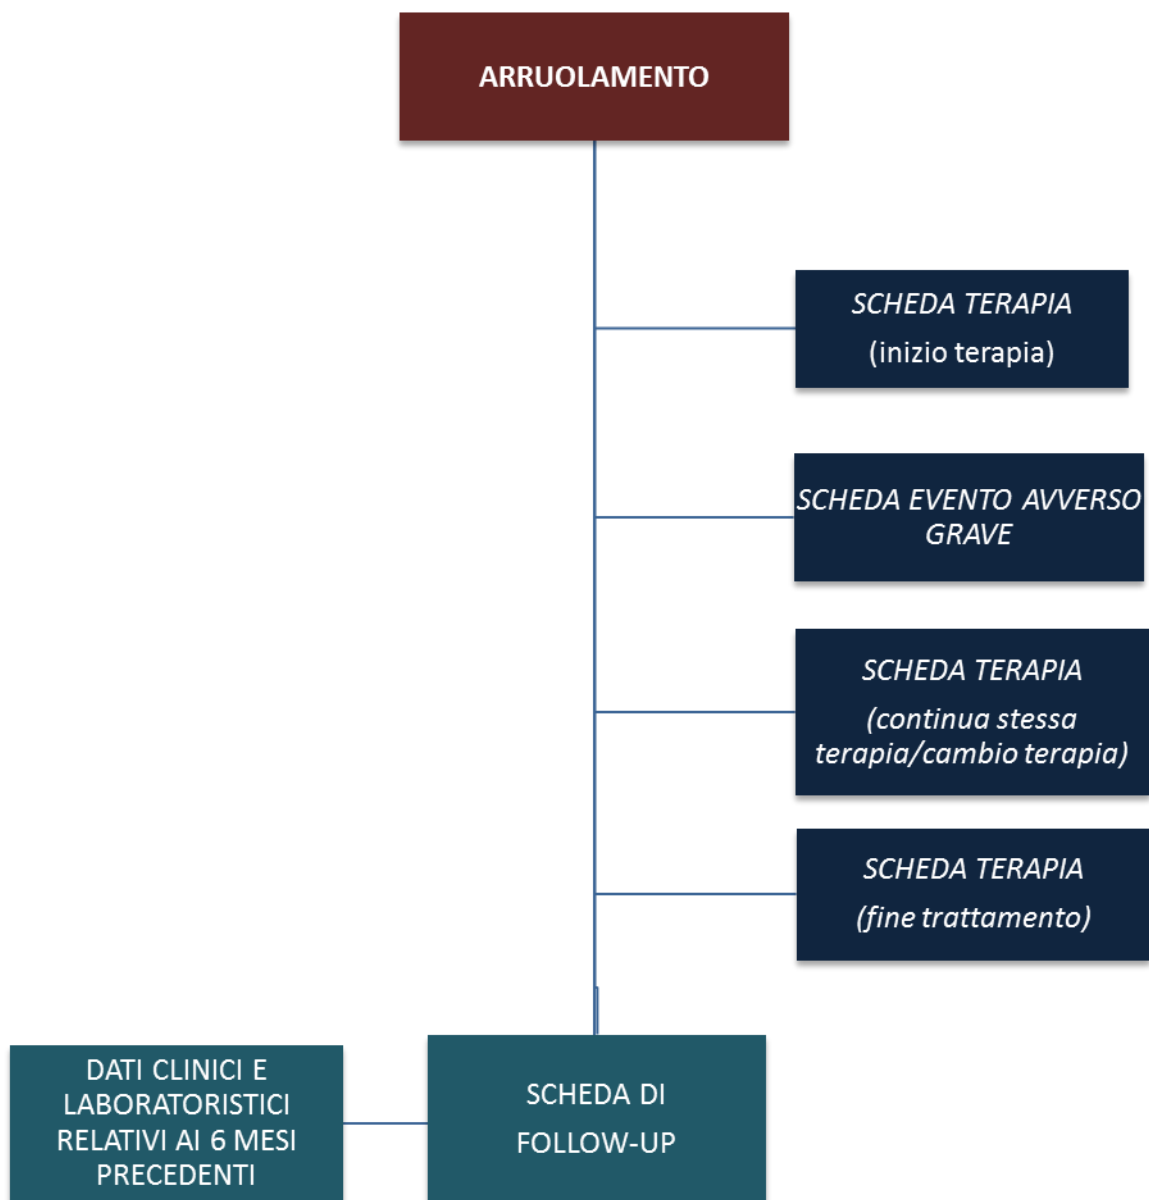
ARRUOLAMENTO

SCHEDA TERAPIA
(inizio terapia)

SCHEDA EVENTO AVVERSO GRAVE

SCHEDA TERAPIA
(continua stessa terapia/cambio terapia)

SCHEDA TERAPIA
(fine trattamento)

DATI CLINICI E LABORATORISTICI RELATIVI AI 6 MESI PRECEDENTI

SCHEDA DI FOLLOW-UP